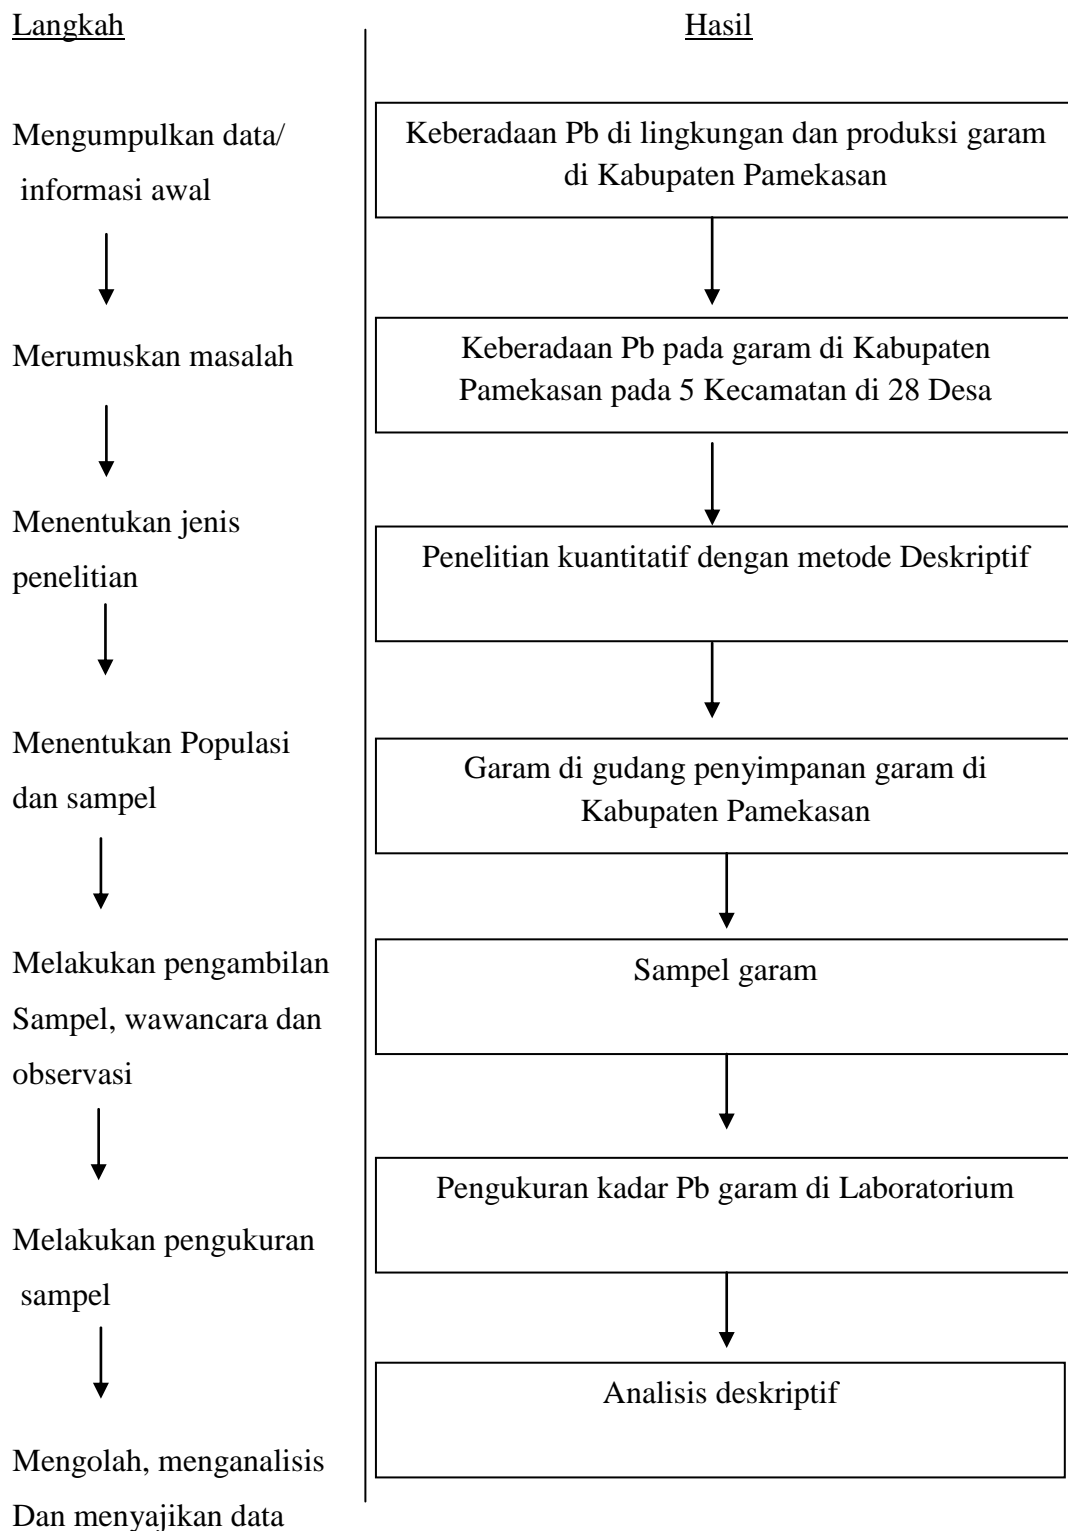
Langkah

Mengumpulkan data/ informasi awal

Merumuskan masalah

Menentukan jenis penelitian

Menentukan Populasi dan sampel

Melakukan pengambilan Sampel, wawancara dan observasi

Melakukan pengukuran sampel

Mengolah, menganalisis Dan menyajikan data

Hasil

Keberadaan Pb di lingkungan dan produksi garam di Kabupaten Pamekasan

Keberadaan Pb pada garam di Kabupaten Pamekasan pada 5 Kecamatan di 28 Desa

Penelitian kuantitatif dengan metode Deskriptif

Garam di gudang penyimpanan garam di Kabupaten Pamekasan

Sampel garam

Pengukuran kadar Pb garam di Laboratorium

Analisis deskriptif